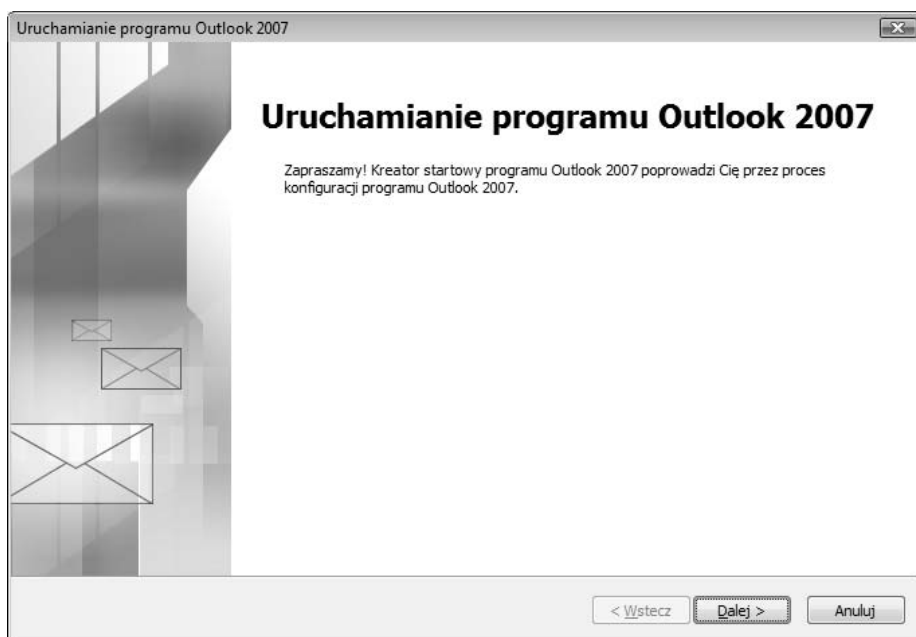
Uruchamianie programu Outlook 2007

Uruchamianie programu Outlook 2007

Zapraszamy! Kreator startowy programu Outlook 2007 poprowadzi Cię przez proces konfiguracji programu Outlook 2007.

< Wstecz
Dalej >
Anuluj